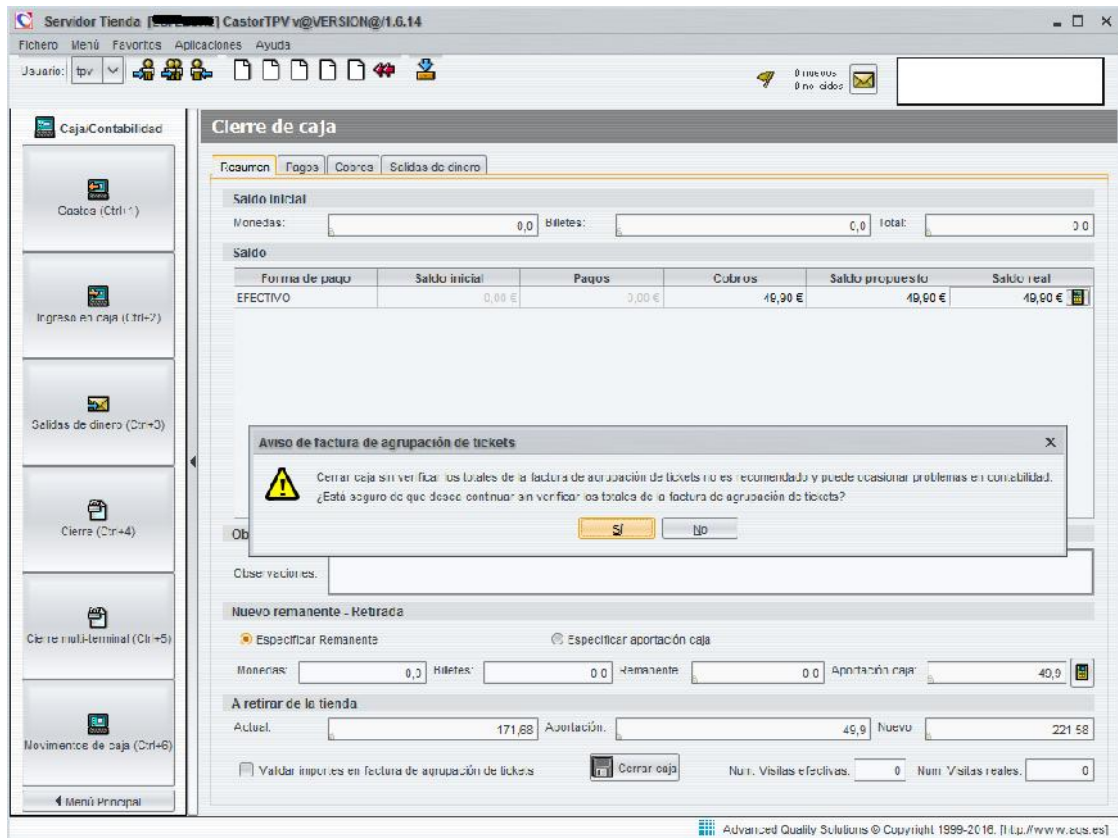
Servidor Tienda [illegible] CastorTPV v@VERSION@/1.6.14

Fichero Menú Favoritos Aplicaciones Ayuda

Usuario: tpv

0 nuevos
0 no leídos

Caja/Contabilidad

Costes (Ctrl+1)

Ingreso en caja (Ctrl+2)

Salidas de dinero (Ctrl+3)

Cierre (Ctrl+4)

Cierre multi-terminal (Ctrl+5)

Movimientos de caja (Ctrl+6)

Menú Principal

Cierre de caja

Resumen | Pagos | Cobros | Salidas de dinero

Saldo inicial

Monedas: 0,0 Billetes: 0,0 Total: 0,0

Saldo

| Forma de pago | Saldo inicial | Pagos | Cobros | Saldo propuesto | Saldo real |
|---|---|---|---|---|---|
| EFECTIVO | 0,00 € | 0,00 € | 49,90 € | 49,90 € | 49,90 € |

Aviso de factura de agrupación de tickets

Cerrar caja sin verificar los totales de la factura de agrupación de tickets no es recomendado y puede ocasionar problemas en contabilidad.
¿Está seguro de que desea continuar sin verificar los totales de la factura de agrupación de tickets?

Sí No

Ob

Observaciones:

Nuevo remanente - Retirada

Especificar Remanente

Especificar aportación caja

Monedas: 0,0 Billetes: 0,0 Remanente: 0,0 Aportación caja: 49,9

A retirar de la tienda

Actual: 171,68 Aportación: 49,9 Nuevo: 221,58

Validar importes en factura de agrupación de tickets

Cerrar caja

Num. Visitas efectivas: 0 Num. Visitas reales: 0

Advanced Quality Solutions © Copyright 1999-2016. [http://www.aqs.es]